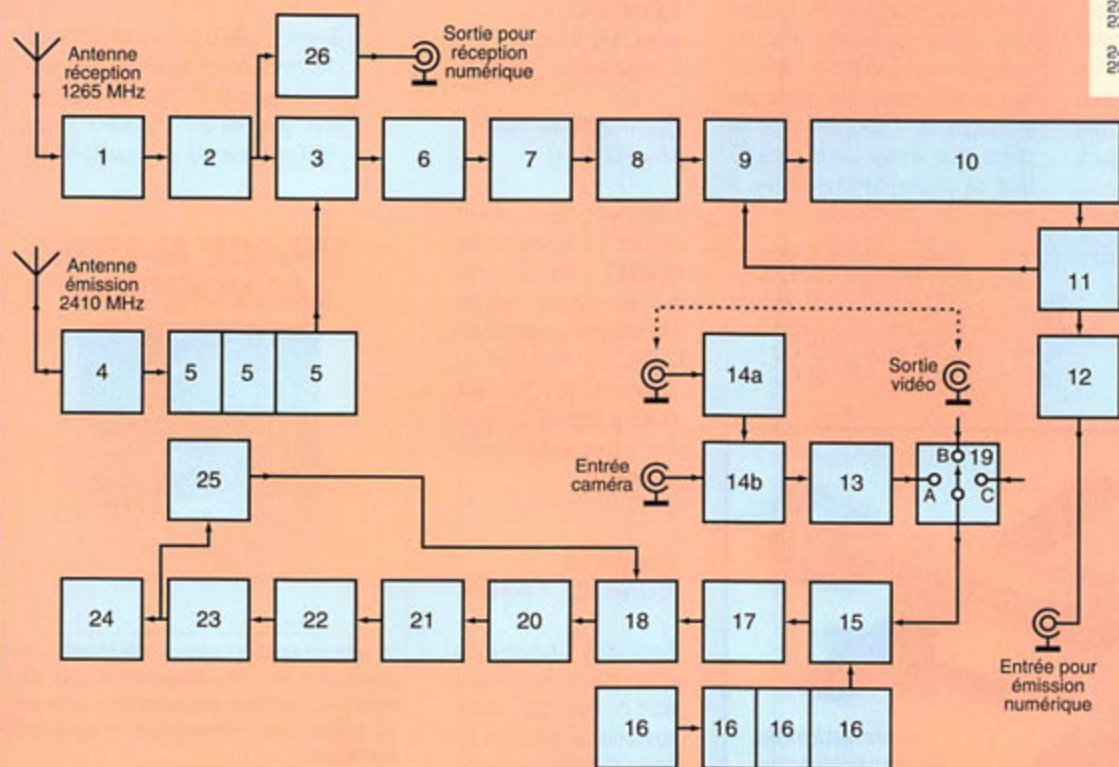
Antenne réception 1265 MHz

26

Sortie pour réception numérique

1

2

3

6

7

8

9

10

Antenne émission 2410 MHz

11

4

5

5

5

14a

Sortie vidéo

12

25

Entrée caméra

14b

13

B 19

A

C

24

23

22

21

20

18

17

15

Entrée pour émission numérique

16

16

16

16